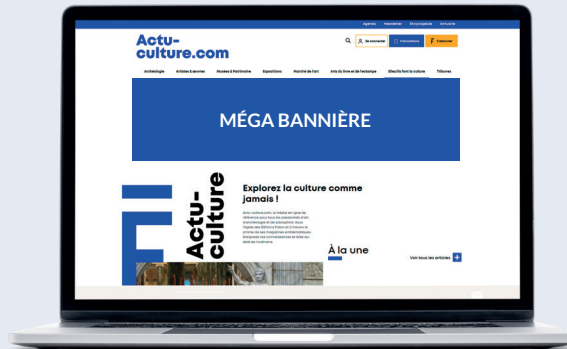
Agenda Newsletter Encyclopédie Annuaire

Actu-culture.com

Se connecter Publications S'abonner

Archéologie Artistes & œuvres Musées & Patrimoine Expositions Marché de l'art Arts du livre et de l'estampe Silecfi font la culture Tribunes

MÉGA BANNIÈRE

Actu-culture

Explorez la culture comme jamais !

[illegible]

À la une

Voir tous les articles +